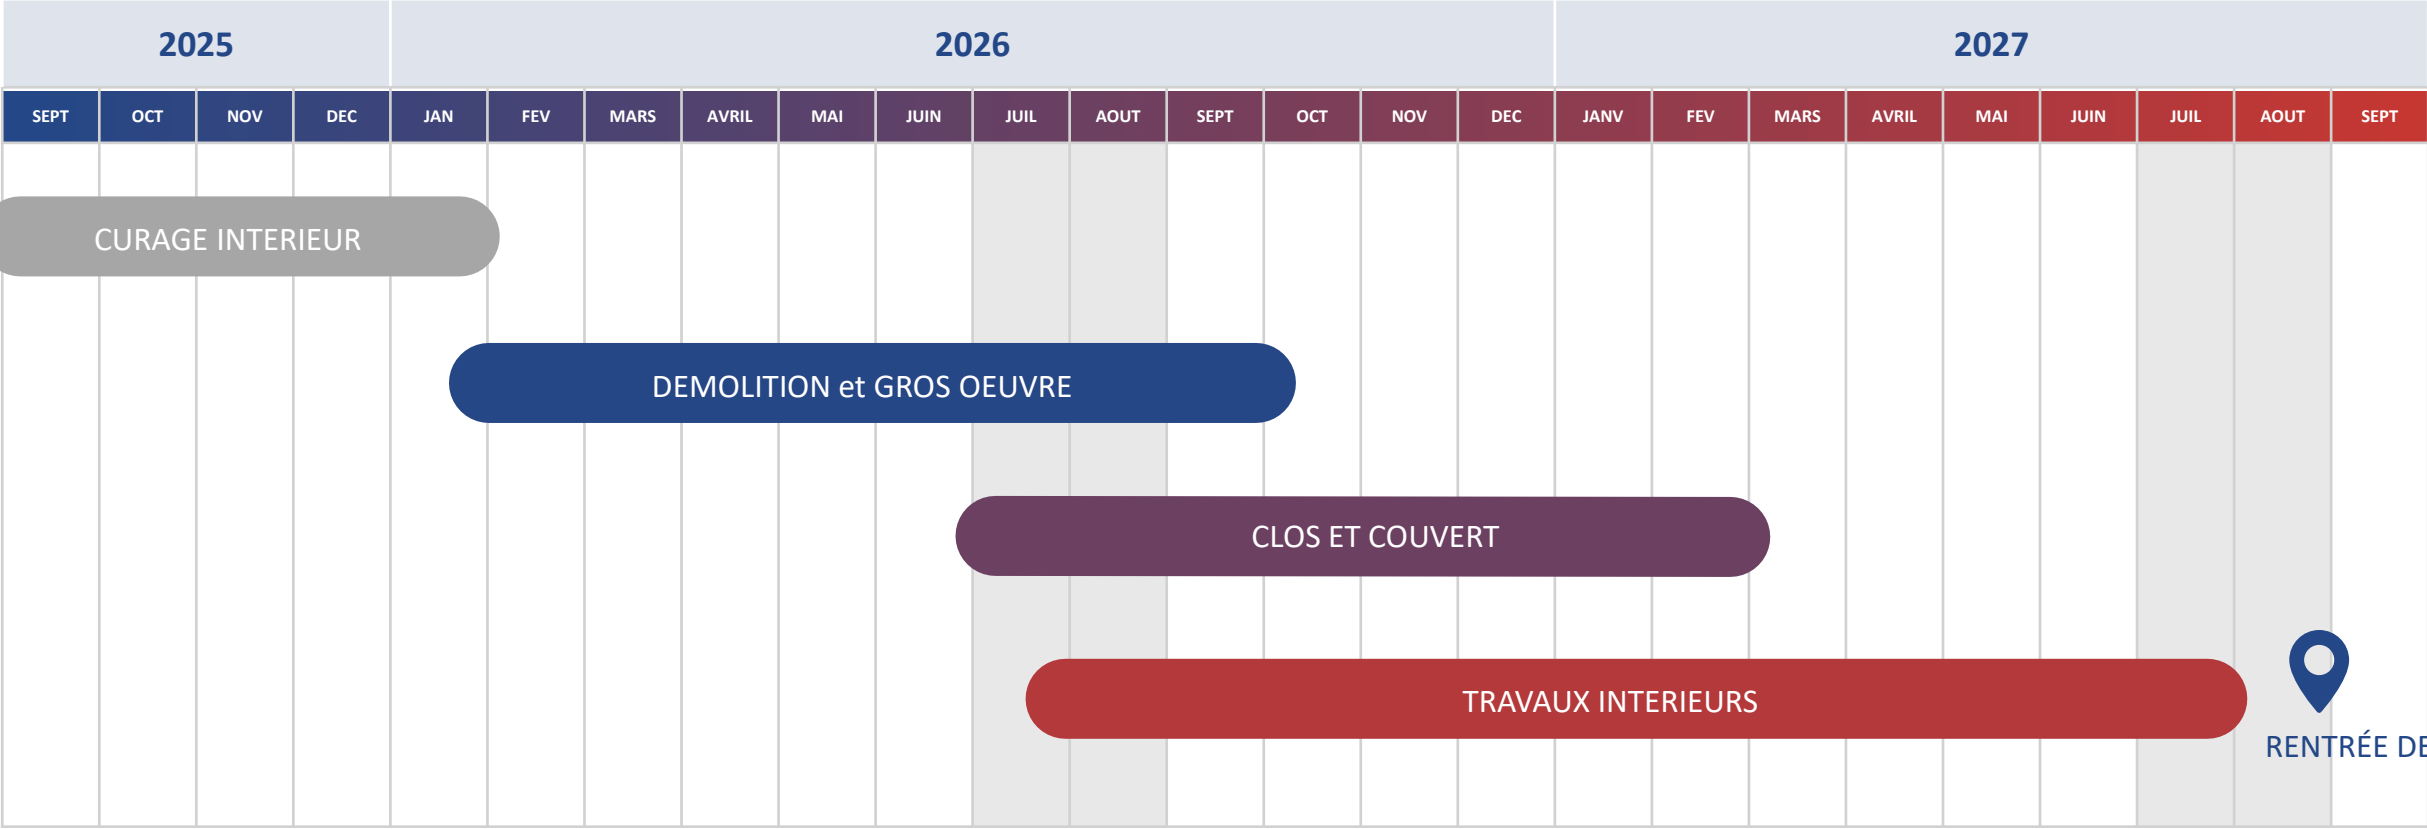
| 2025 | | | | 2026 | | | | | | | | | | | | 2027 | | | | | | | | |
|---|---|---|---|---|---|---|---|---|---|---|---|---|---|---|---|---|---|---|---|---|---|---|---|---|
| SEPT | OCT | NOV | DEC | JAN | FEV | MARS | AVRIL | MAI | JUIN | JUIL | AOUT | SEPT | OCT | NOV | DEC | JANV | FEV | MARS | AVRIL | MAI | JUIN | JUIL | AOUT | SEPT |

CURAGE INTERIEUR

DEMOLITION et GROS OEUVRE

CLOS ET COUVERT

TRAVAUX INTERIEURS

RENTRÉE DE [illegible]